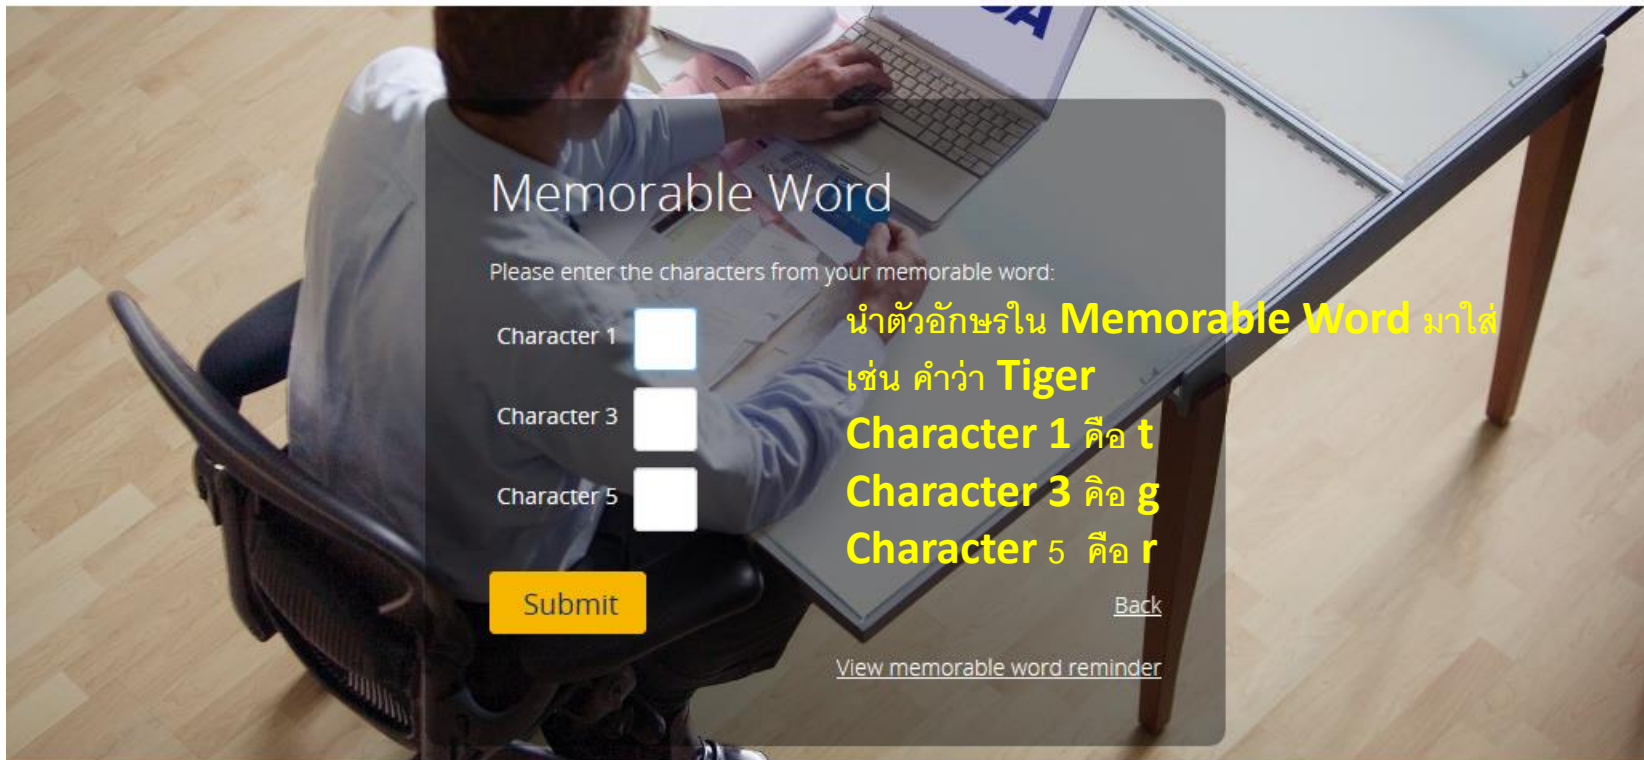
Memorable Word

Please enter the characters from your memorable word:

Character 1

Character 3

Character 5

นำตัวอักษรใน Memorable Word มาใส่
เช่น คำว่า Tiger
Character 1 คือ t
Character 3 คือ g
Character 5 คือ r

Submit

Back

View memorable word reminder